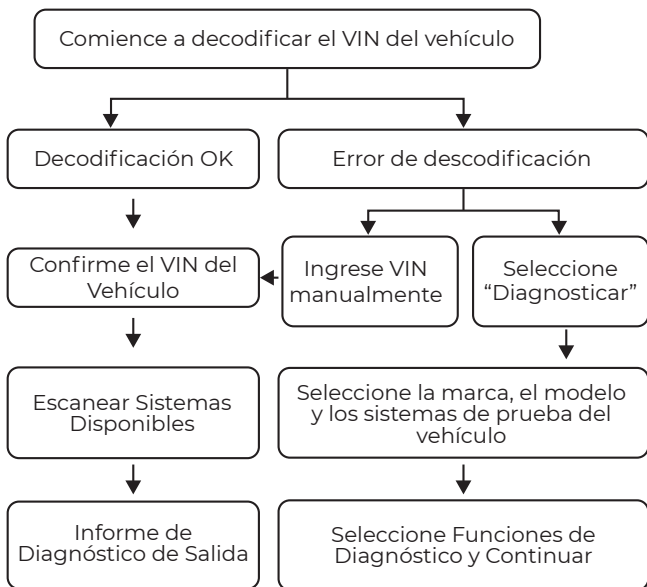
Comience a decodificar el VIN del vehículo

Decodificación OK

Error de descodificación

Confirme el VIN del Vehículo

Ingrese VIN manualmente

Seleccione “Diagnosticar”

Escanear Sistemas Disponibles

Seleccione la marca, el modelo y los sistemas de prueba del vehículo

Informe de Diagnóstico de Salida

Seleccione Funciones de Diagnóstico y Continuar